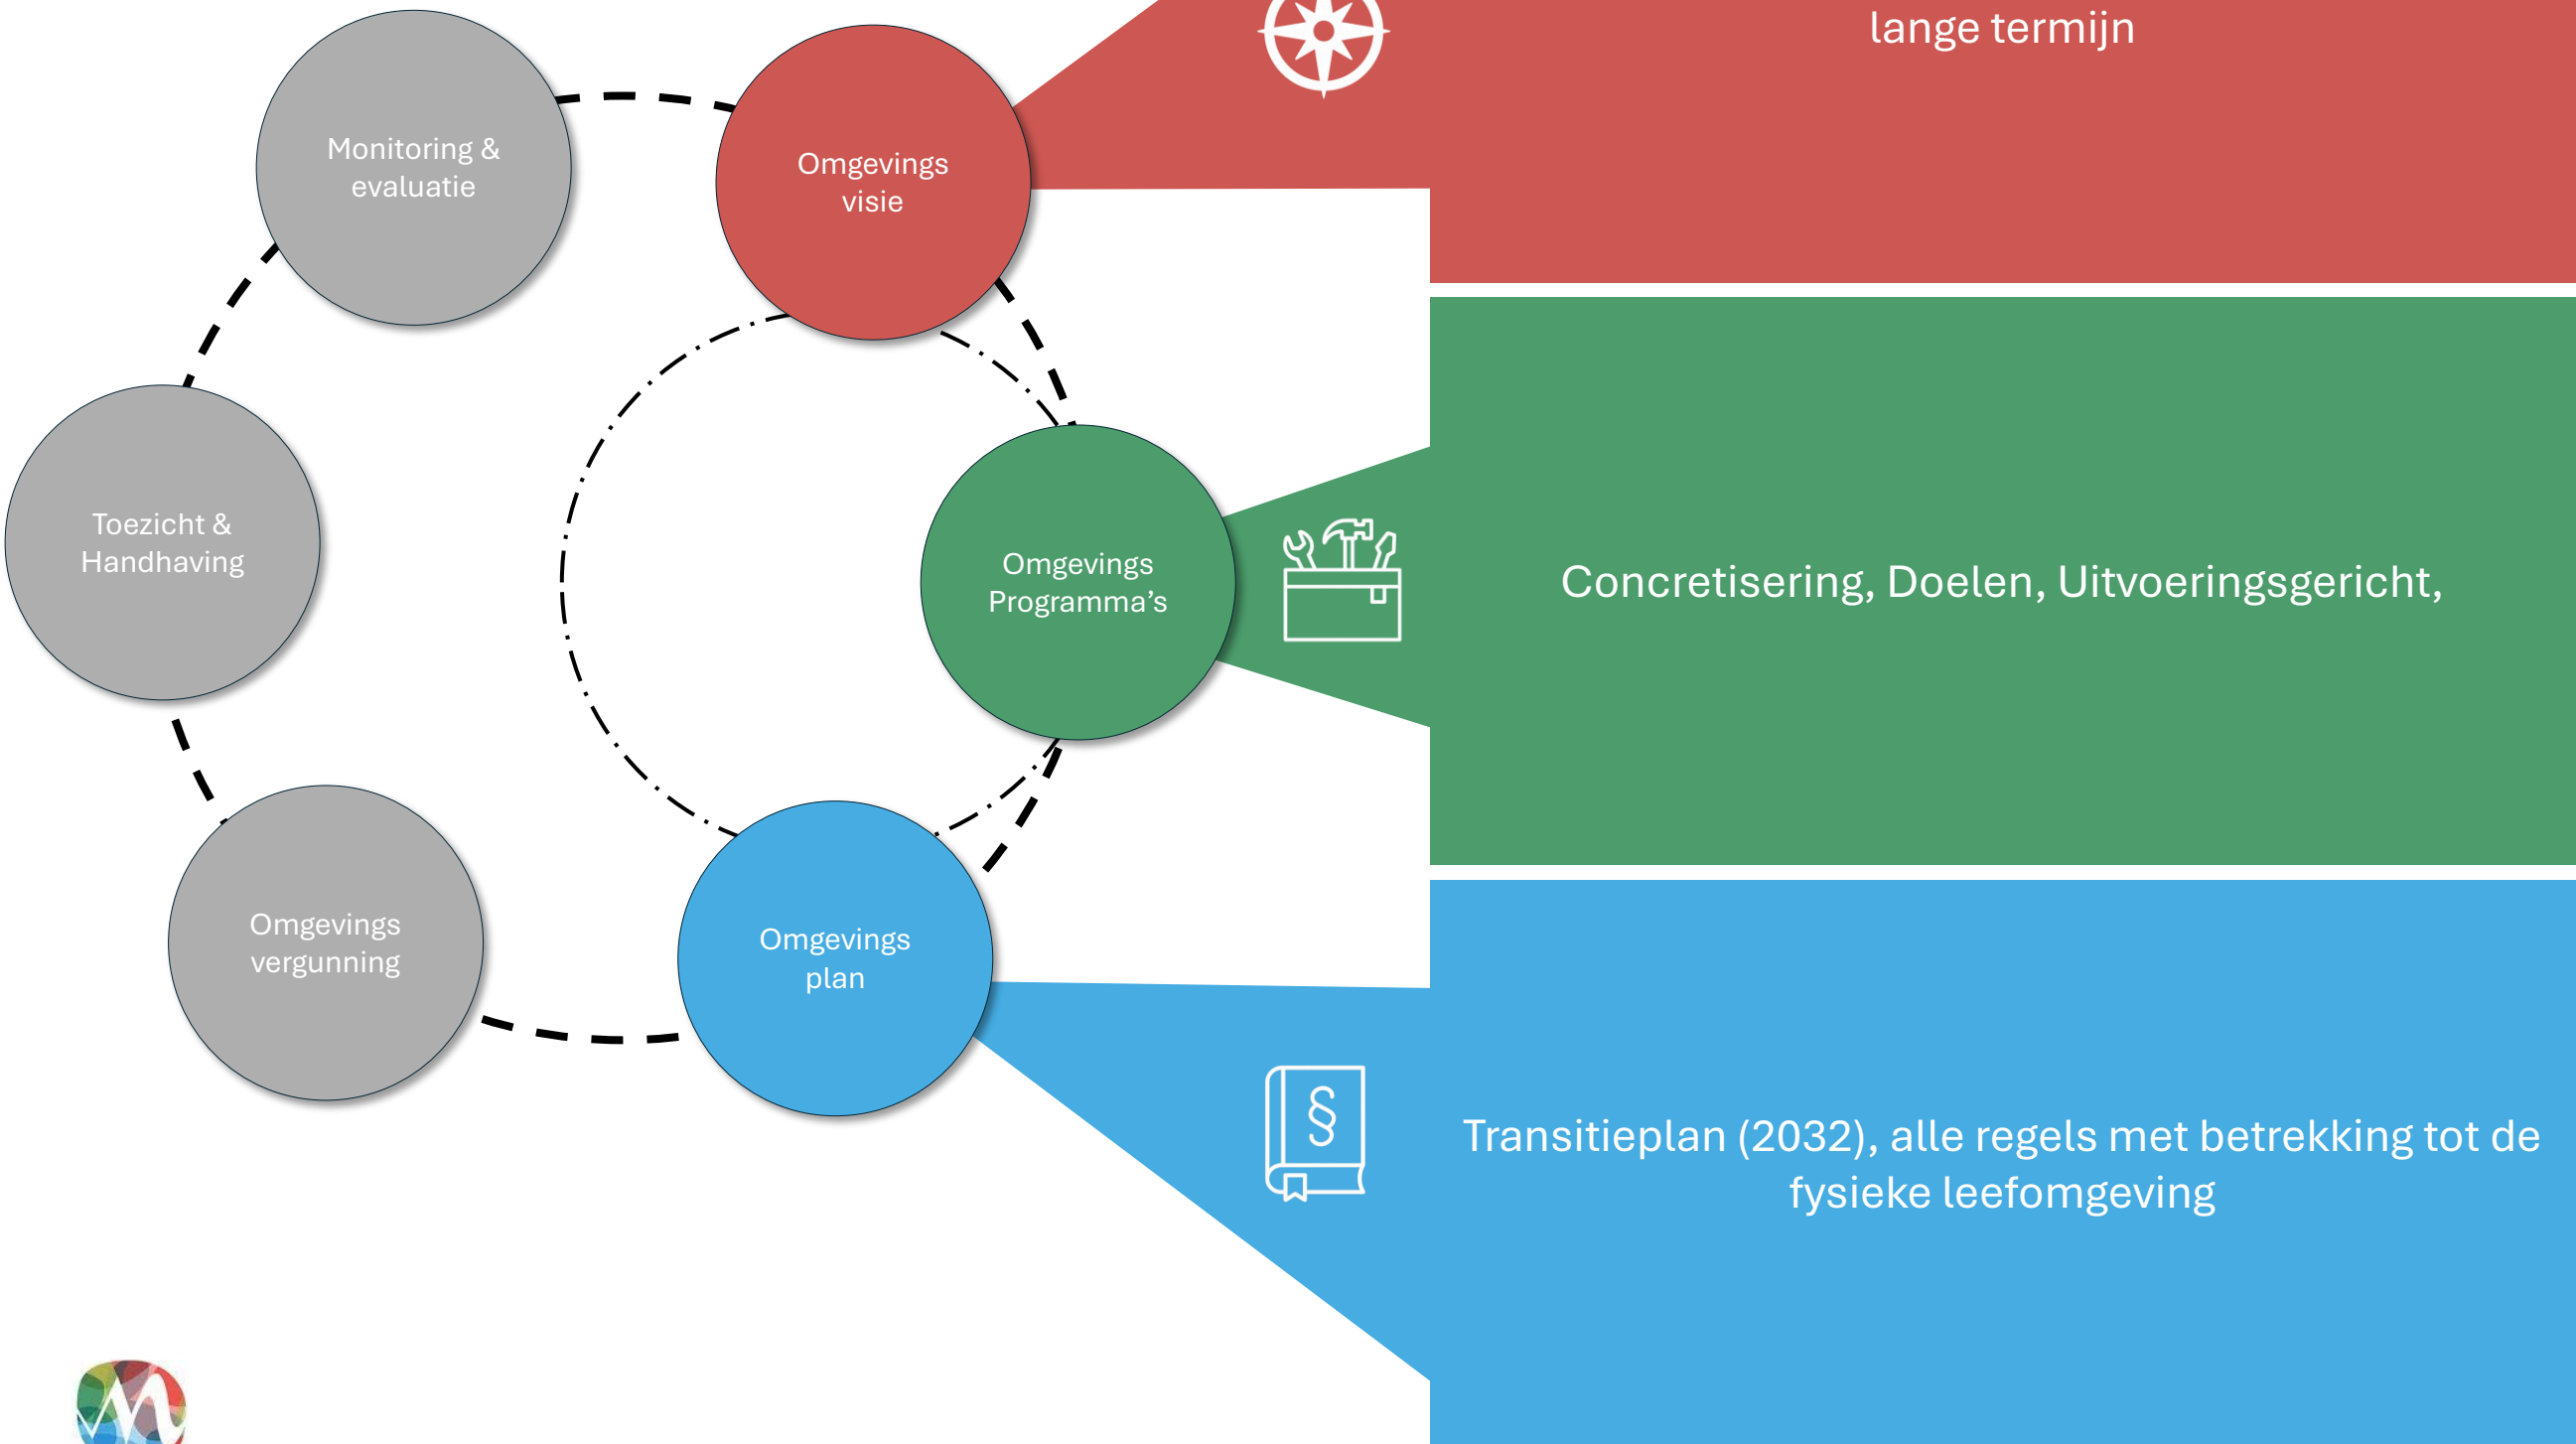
Monitoring & evaluatie

Omgevings visie

lange termijn

Toezicht & Handhaving

Omgevings Programma’s

Concretisering, Doelen, Uitvoeringsgericht,

Omgevings vergunning

Omgevings plan

Transitieplan (2032), alle regels met betrekking tot de fysieke leefomgeving